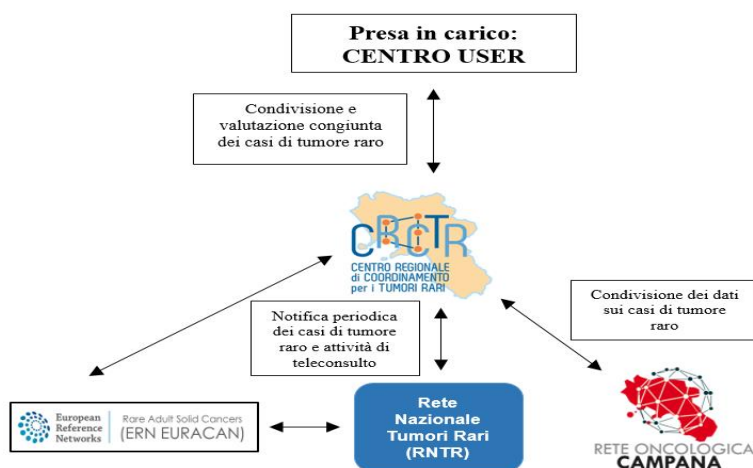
Presa in carico:
CENTRO USER

Condivisione e valutazione congiunta dei casi di tumore raro

CRCTR
CENTRO REGIONALE di COORDINAMENTO per i TUMORI RARI

Condivisione dei dati sui casi di tumore raro

Notifica periodica dei casi di tumore raro e attività di teleconsulto

European Reference Networks
Rare Adult Solid Cancers
(ERN EURACAN)

Rete Nazionale Tumori Rari (RNTR)

RETE ONCOLOGICA
CAMPANA